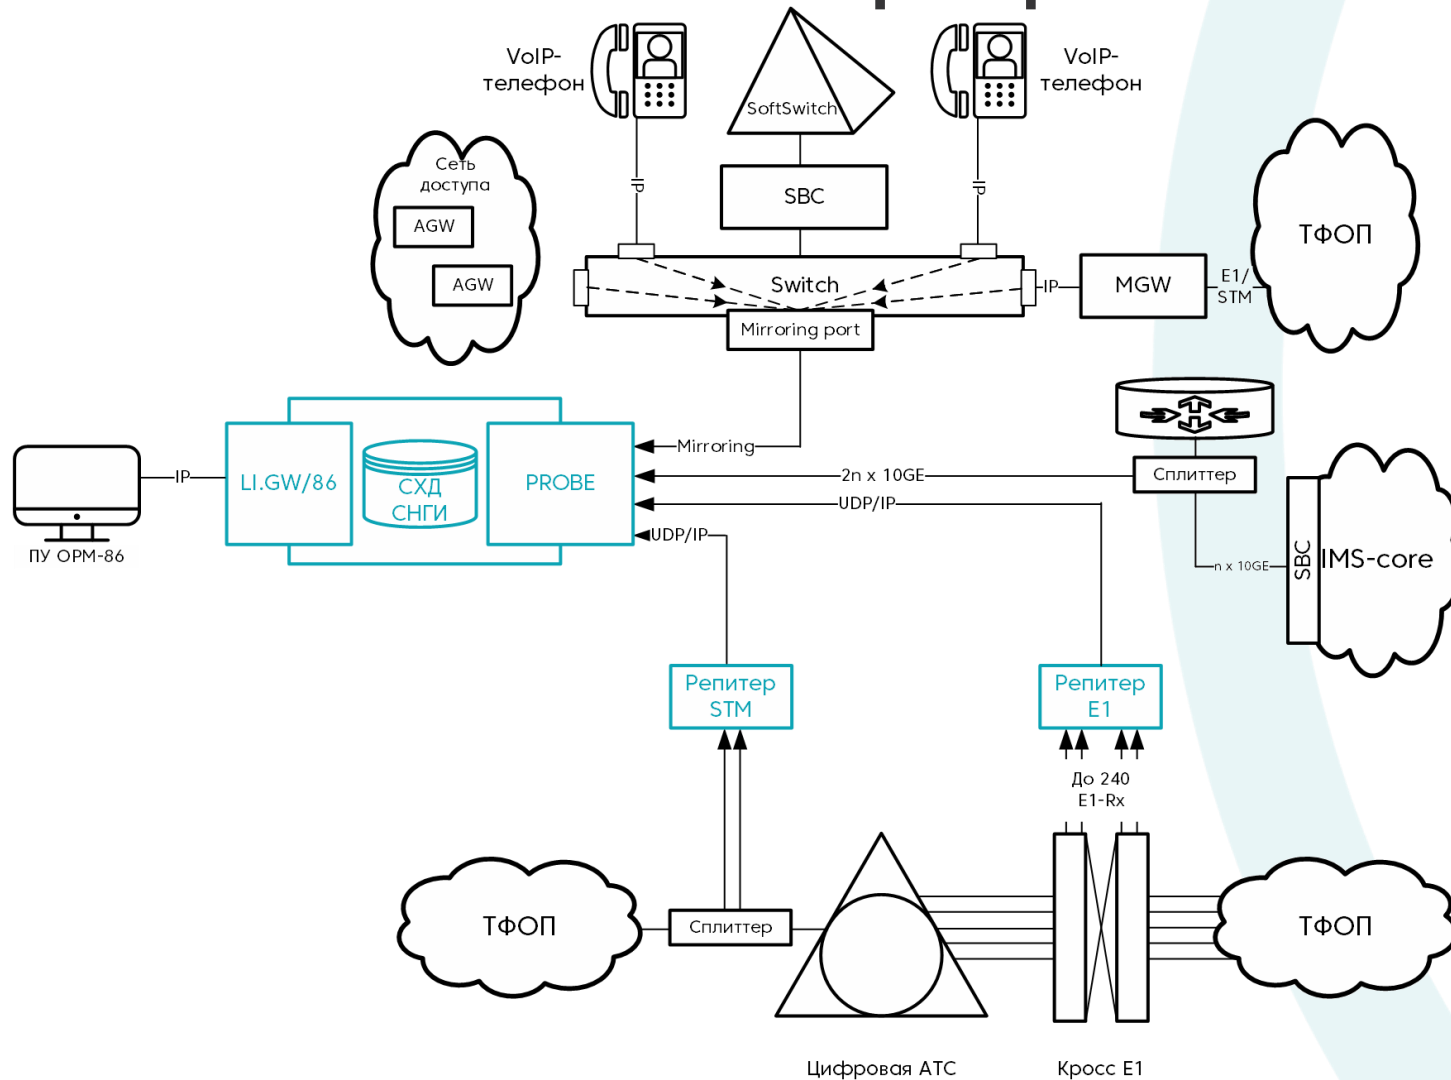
VoIP-телефон

SoftSwitch

VoIP-телефон

Сеть доступа

AGW

AGW

IP

SBC

IP

ТФОП

Switch

IP

MGW

E1/STM

Mirroring port

Mirroring

IP

LI.GW/86

СХД СНГИ

PROBE

2n x 10GE

Сплиттер

UDP/IP

ПУ ОРМ-86

UDP/IP

n x 10GE

SBC

IMS-core

Репитер STM

Репитер E1

До 240 E1-Rx

ТФОП

Сплиттер

ТФОП

Цифровая АТС

Кросс E1